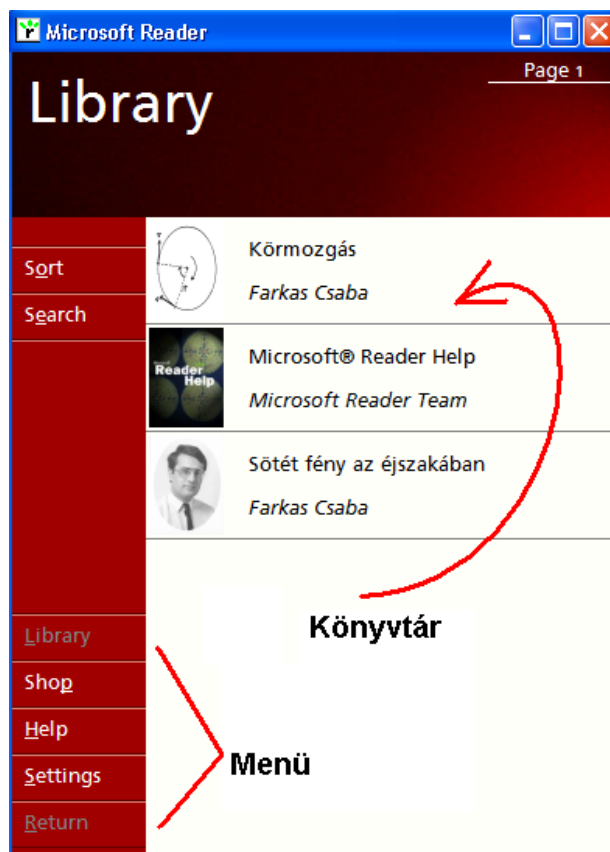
Microsoft Reader

Page 1

Library

Sort

Search

Körmozgás

Farkas Csaba

Reader Help

Microsoft® Reader Help

Microsoft Reader Team

Sötét fény az éjszakában

Farkas Csaba

Könyvtár

Library

Shop

Help

Settings

Return

Menü